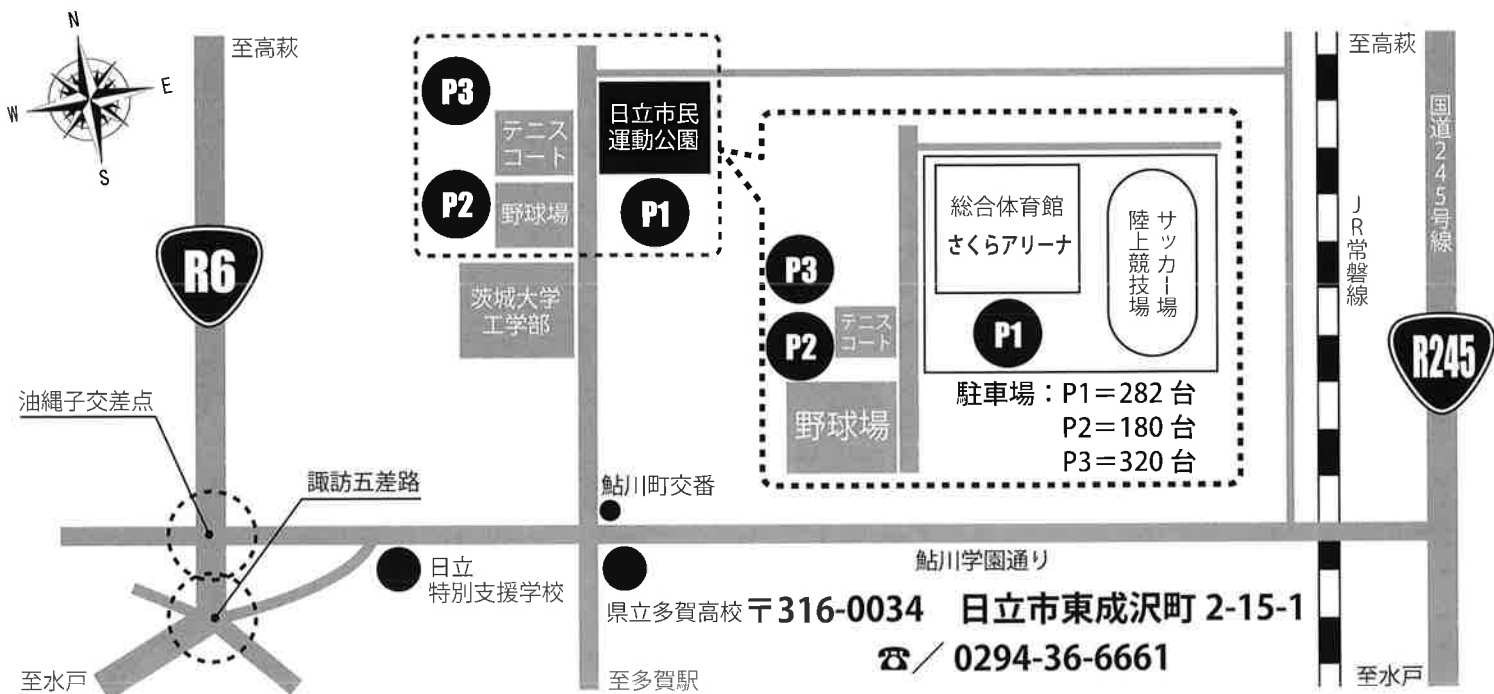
N
W
E
S

至高萩

R6

油縄子交差点

諏訪五差路

至水戸

P3
テニスコート
P2
野球場
日立市民運動公園
P1

茨城大学工学部

鮎川町交番

日立特別支援学校

県立多賀高校

至多賀駅

P3
P2
テニスコート
野球場
総合体育館
さくらアリーナ
陸上競技場
サッカー場
P1

駐車場：P1＝282 台
P2＝180 台
P3＝320 台

鮎川学園通り

〒316-0034 日立市東成沢町 2-15-1
☎／ 0294-36-6661

至高萩
JR常磐線
国道245号線
R245
至水戸